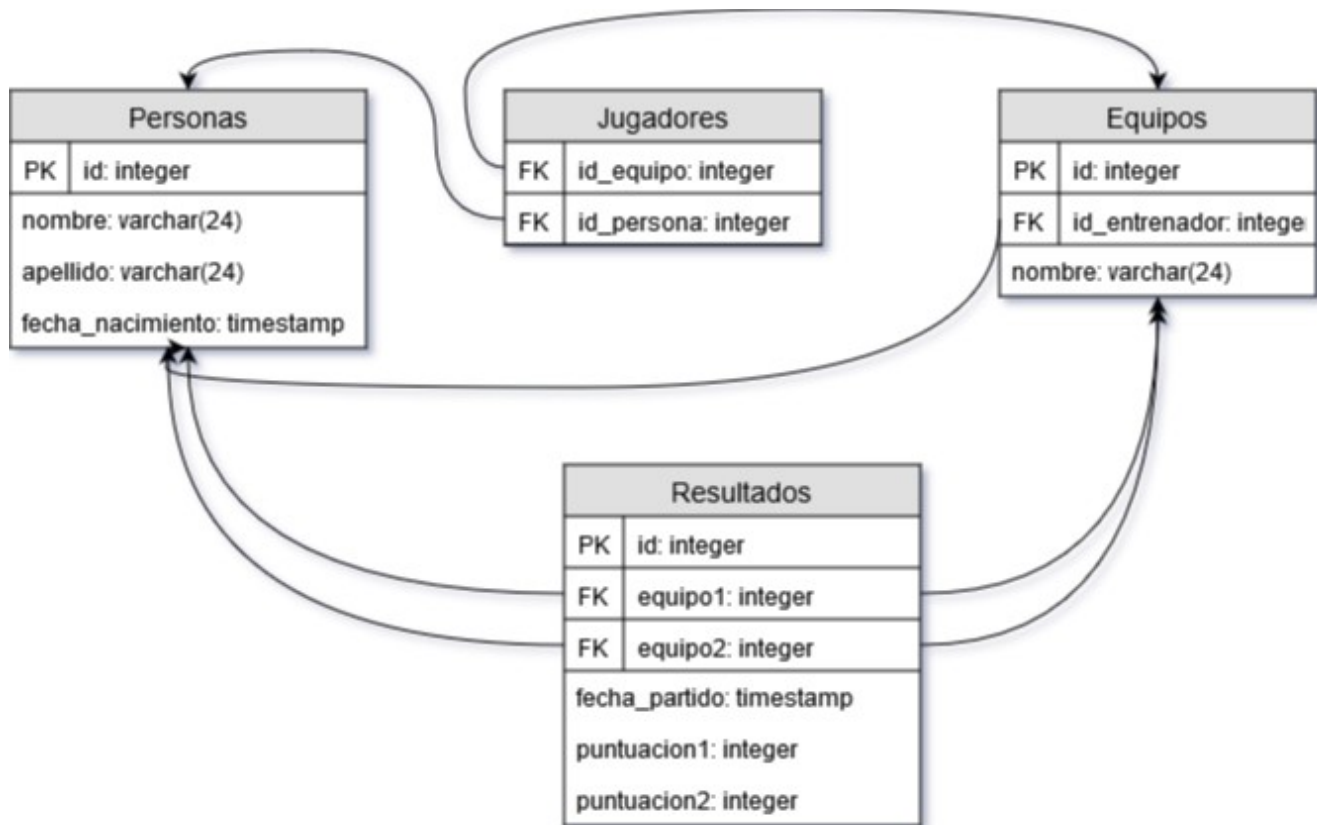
Personas

| PK | id: integer |
|---|---|

nombre: varchar(24)

apellido: varchar(24)

fecha_nacimiento: timestamp

Jugadores

| FK | id_equipo: integer |
|---|---|
| FK | id_persona: integer |

Equipos

| PK | id: integer |
|---|---|
| FK | id_entrenador: intege |

nombre: varchar(24)

Resultados

| PK | id: integer |
|---|---|
| FK | equipo1: integer |
| FK | equipo2: integer |

fecha_partido: timestamp

puntuacion1: integer

puntuacion2: integer